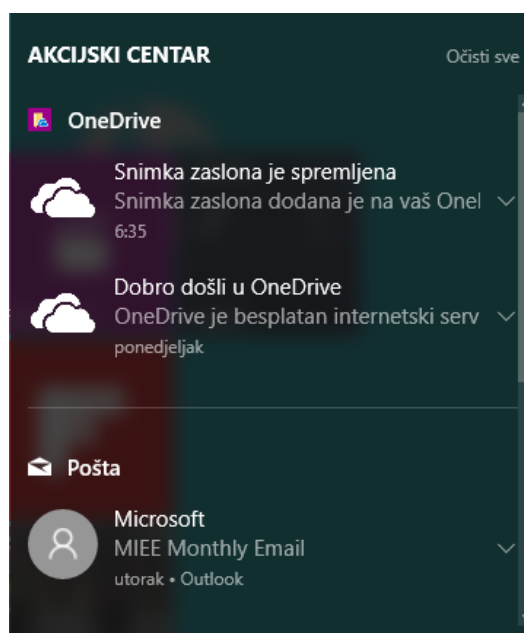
AKCIJSKI CENTAR

Očisti sve

OneDrive

Snimka zaslona je spremljena
Snimka zaslona dodana je na vaš OneI
6:35

Dobro došli u OneDrive
OneDrive je besplatan internetski serv
ponedjeljak

Pošta

Microsoft
MIEE Monthly Email
utorak • Outlook